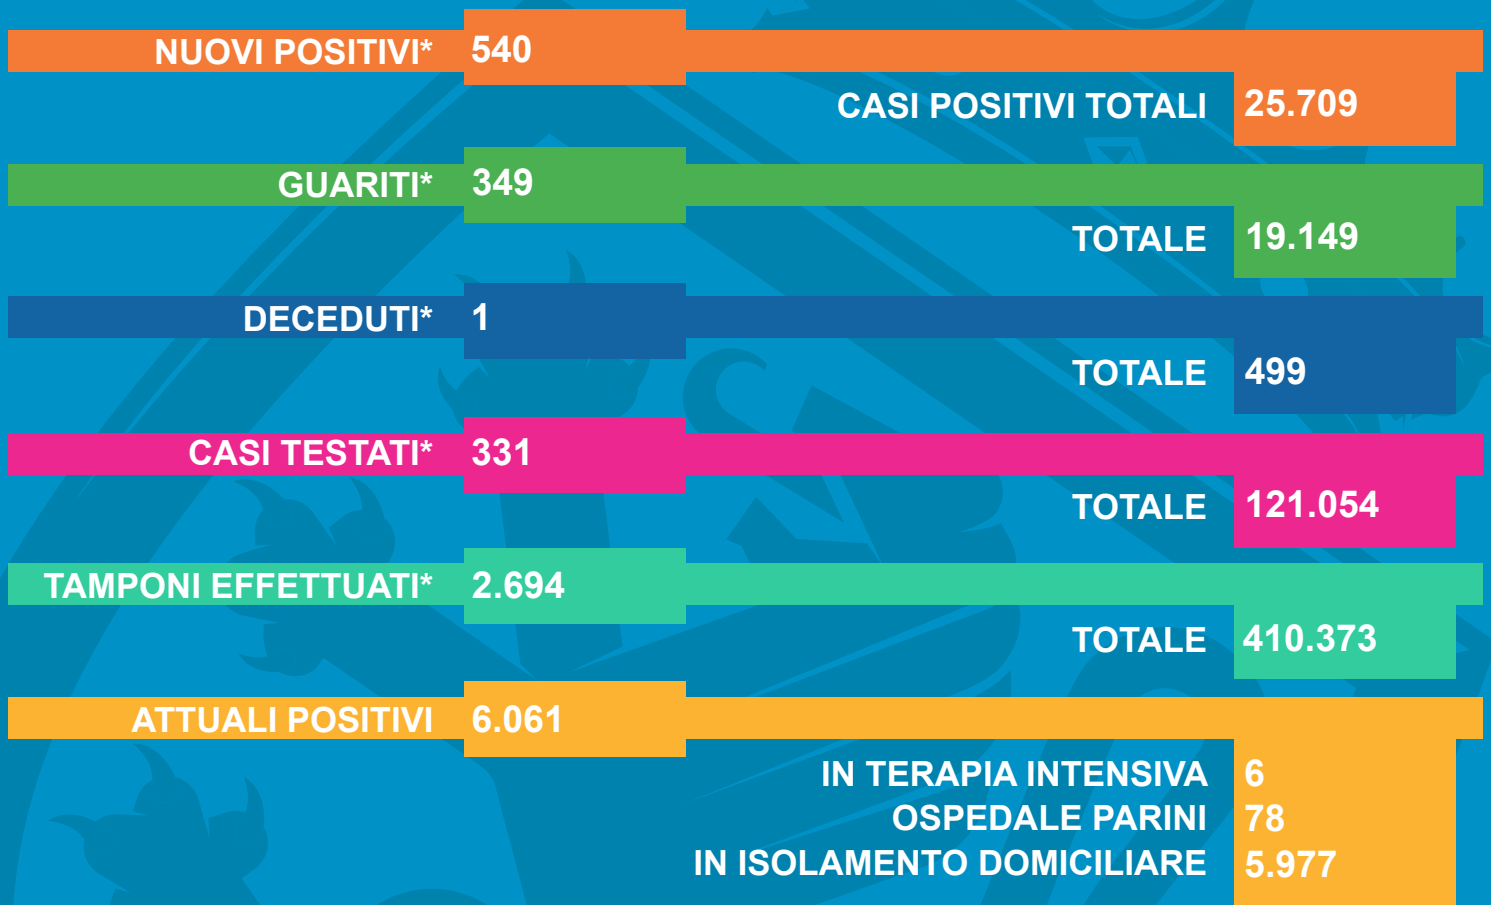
NUOVI POSITIVI* 540

CASI POSITIVI TOTALI 25.709

GUARITI* 349

TOTALE 19.149

DECEDUTI* 1

TOTALE 499

CASI TESTATI* 331

TOTALE 121.054

TAMPONI EFFETTUATI* 2.694

TOTALE 410.373

ATTUALI POSITIVI 6.061

IN TERAPIA INTENSIVA 6
OSPEDALE PARINI 78
IN ISOLAMENTO DOMICILIARE 5.977